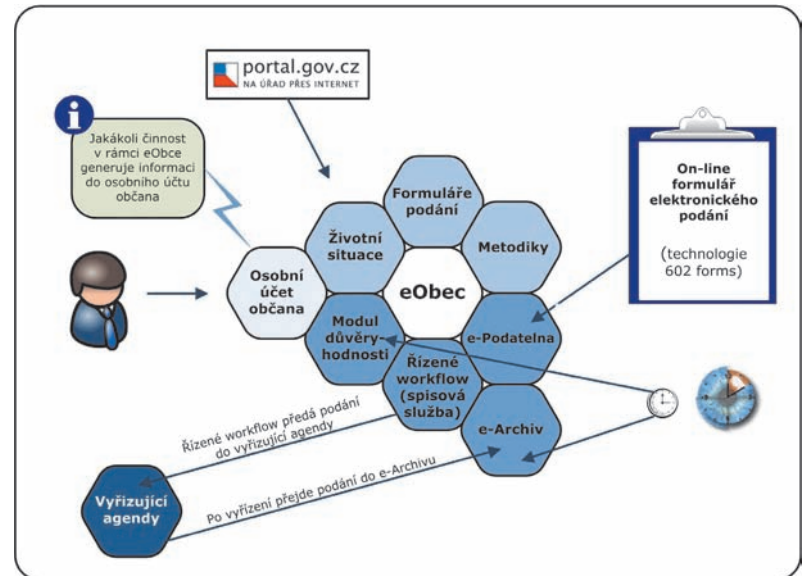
portal.gov.cz
NA ÚŘAD PŘES INTERNET

Jakákoli činnost v rámci eObce generuje informaci do osobního účtu občana

On-line formulář elektronického podání

(technologie 602 forms)

Formuláře podání

Životní situace

Metodiky

Osobní účet občana

eObec

Modul důvěryhodnosti

e-Podatelna

Řízené workflow (spisová služba)

e-Archiv

Řízené workflow předá podání do vyřizující agendy

Vyřizující agendy

Po vyřízení přejde podání do e-Archivu